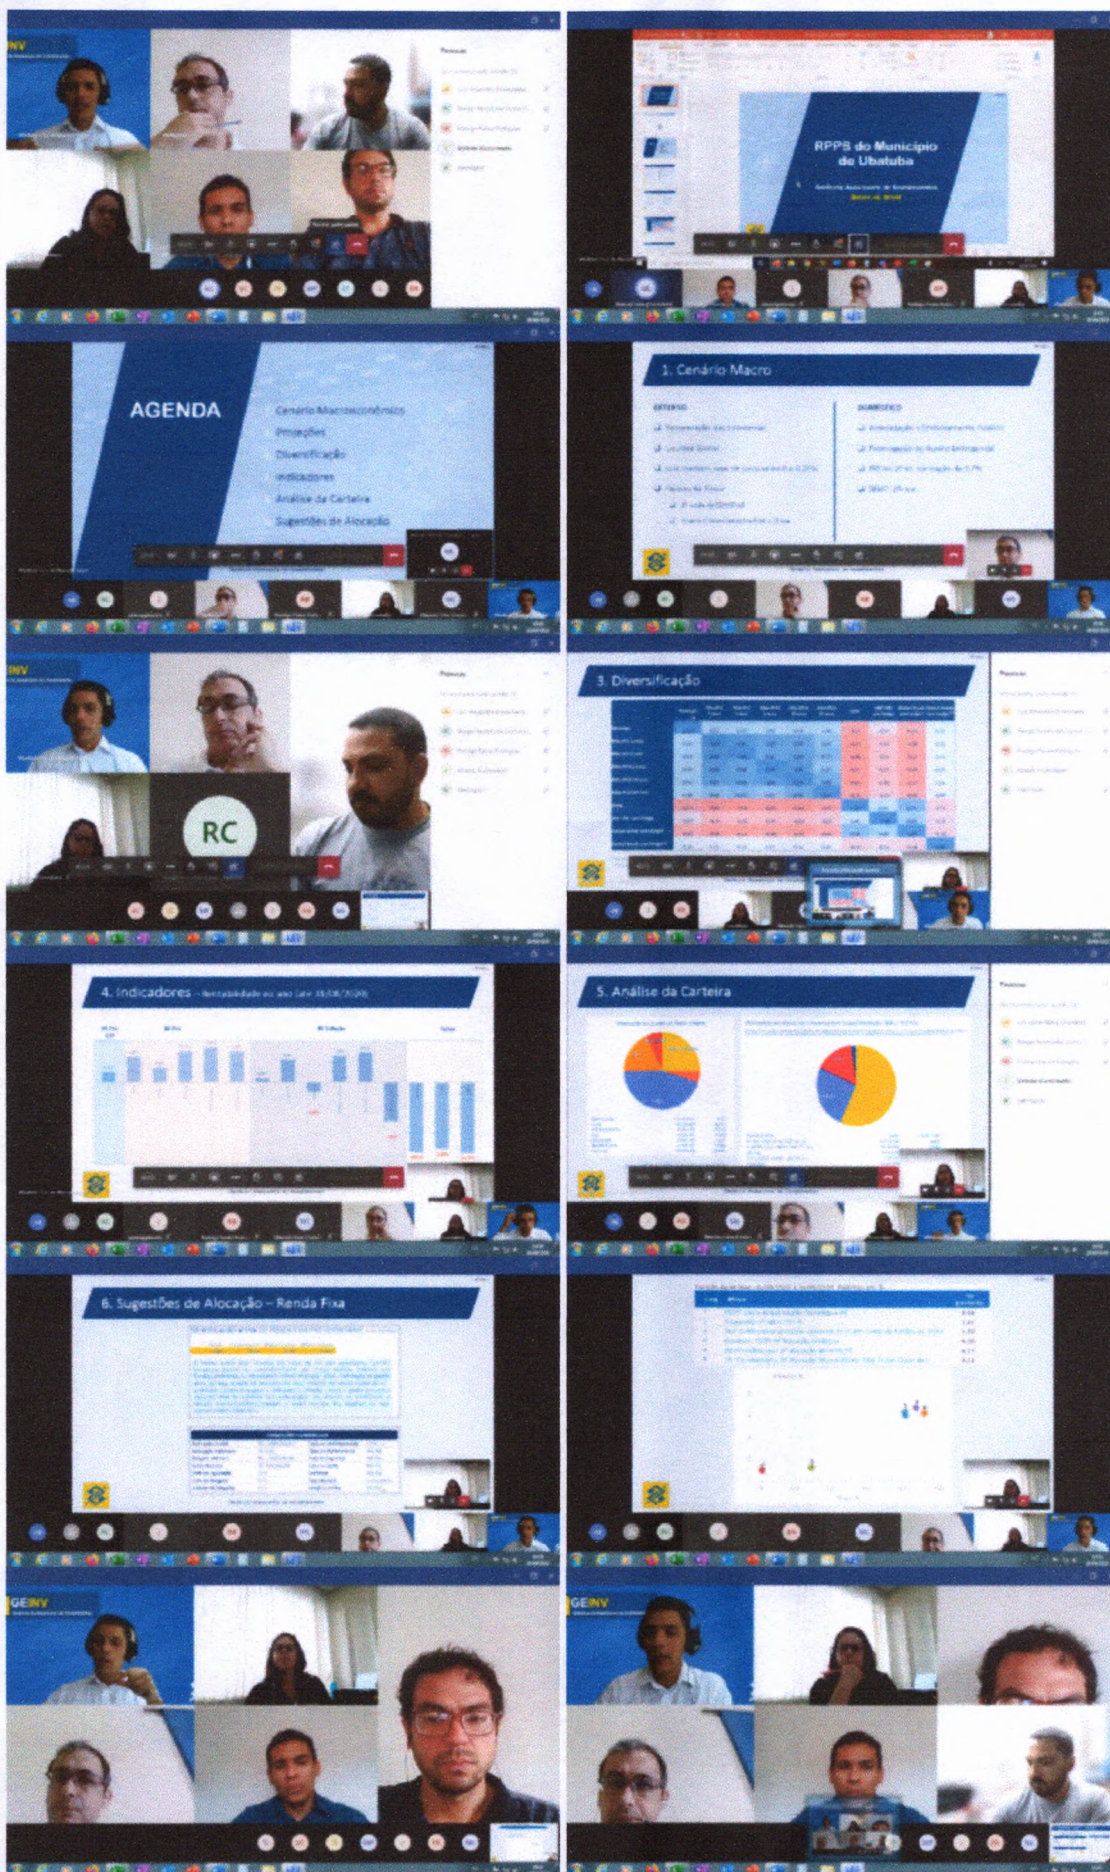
INV

Pessoas

RPPS do Município de Ubatuba

AGENDA

Cenário Macroeconômico
Projeções
Diversificação
Indicadores
Análise da Carteira
Sugestões de Alocação

1. Cenário Macro

EXTERNO

DOMÉSTICO

INV

RC

Pessoas

3. Diversificação

Pessoas

4. Indicadores

5. Análise da Carteira

Pessoas

6. Sugestões de Alocação – Renda Fixa

GEINV

GEINV